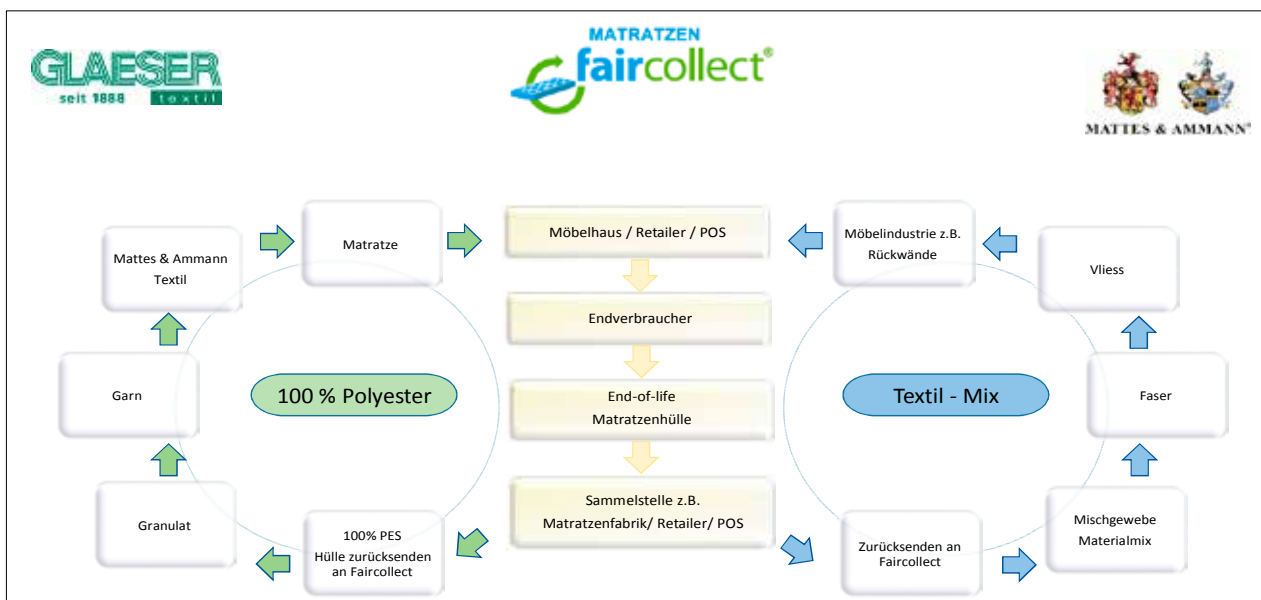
GLAESER
seit 1888 textil

MATRATZEN
faircollect®

MATTES & AMMANN®

Mattes & Ammann Textil

Matratze

Möbelhaus / Retailer / POS

Möbelindustrie z.B. Rückwände

Vliess

Endverbraucher

Garn

100 % Polyester

End-of-life Matratzenhülle

Textil - Mix

Faser

Granulat

100% PES Hülle zurücksenden an Faircollect

Sammelstelle z.B. Matratzenfabrik/ Retailer/ POS

Zurücksenden an Faircollect

Mischgewebe Materialmix